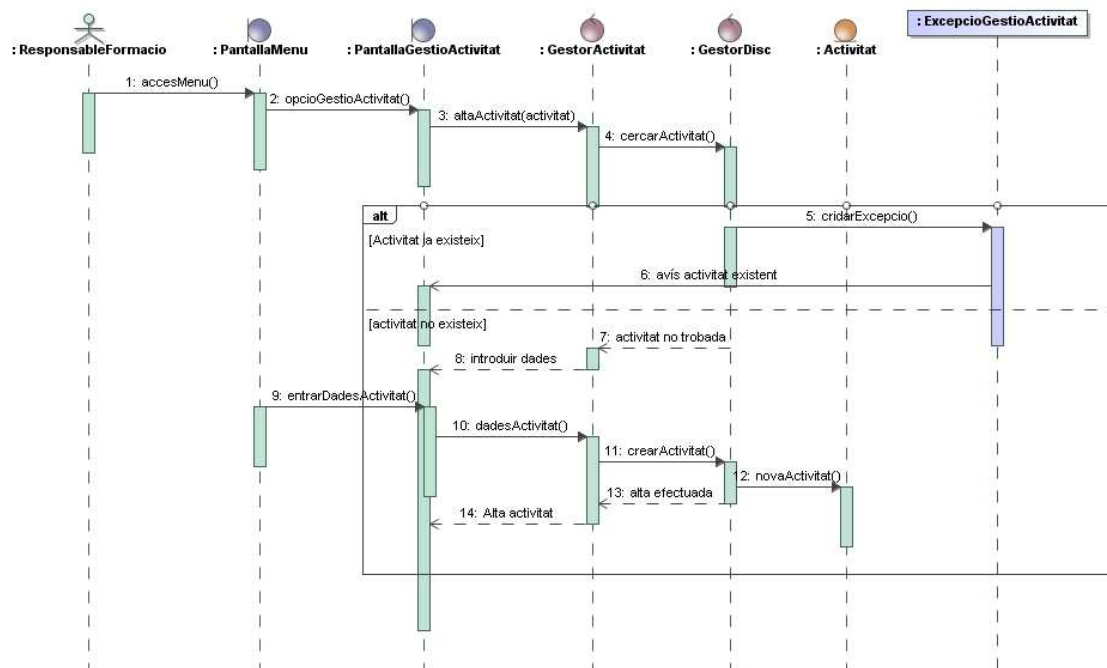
: ResponsableFormacio
: PantallaMenu
: PantallaGestioActivitat
: GestorActivitat
: GestorDisc
: Activitat
: ExcepcioGestioActivitat

1: accesMenu()
2: opcioGestioActivitat()
3: altaActivitat(activitat)
4: cercarActivitat()

alt
[Activitat ja existeix]
5: cridarExcepcio()
6: avís activitat existent

[activitat no existeix]
7: activitat no trobada
8: introduir dades
9: entrarDadesActivitat()
10: dadesActivitat()
11: crearActivitat()
12: novaActivitat()
13: alta efectuada
14: Alta activitat